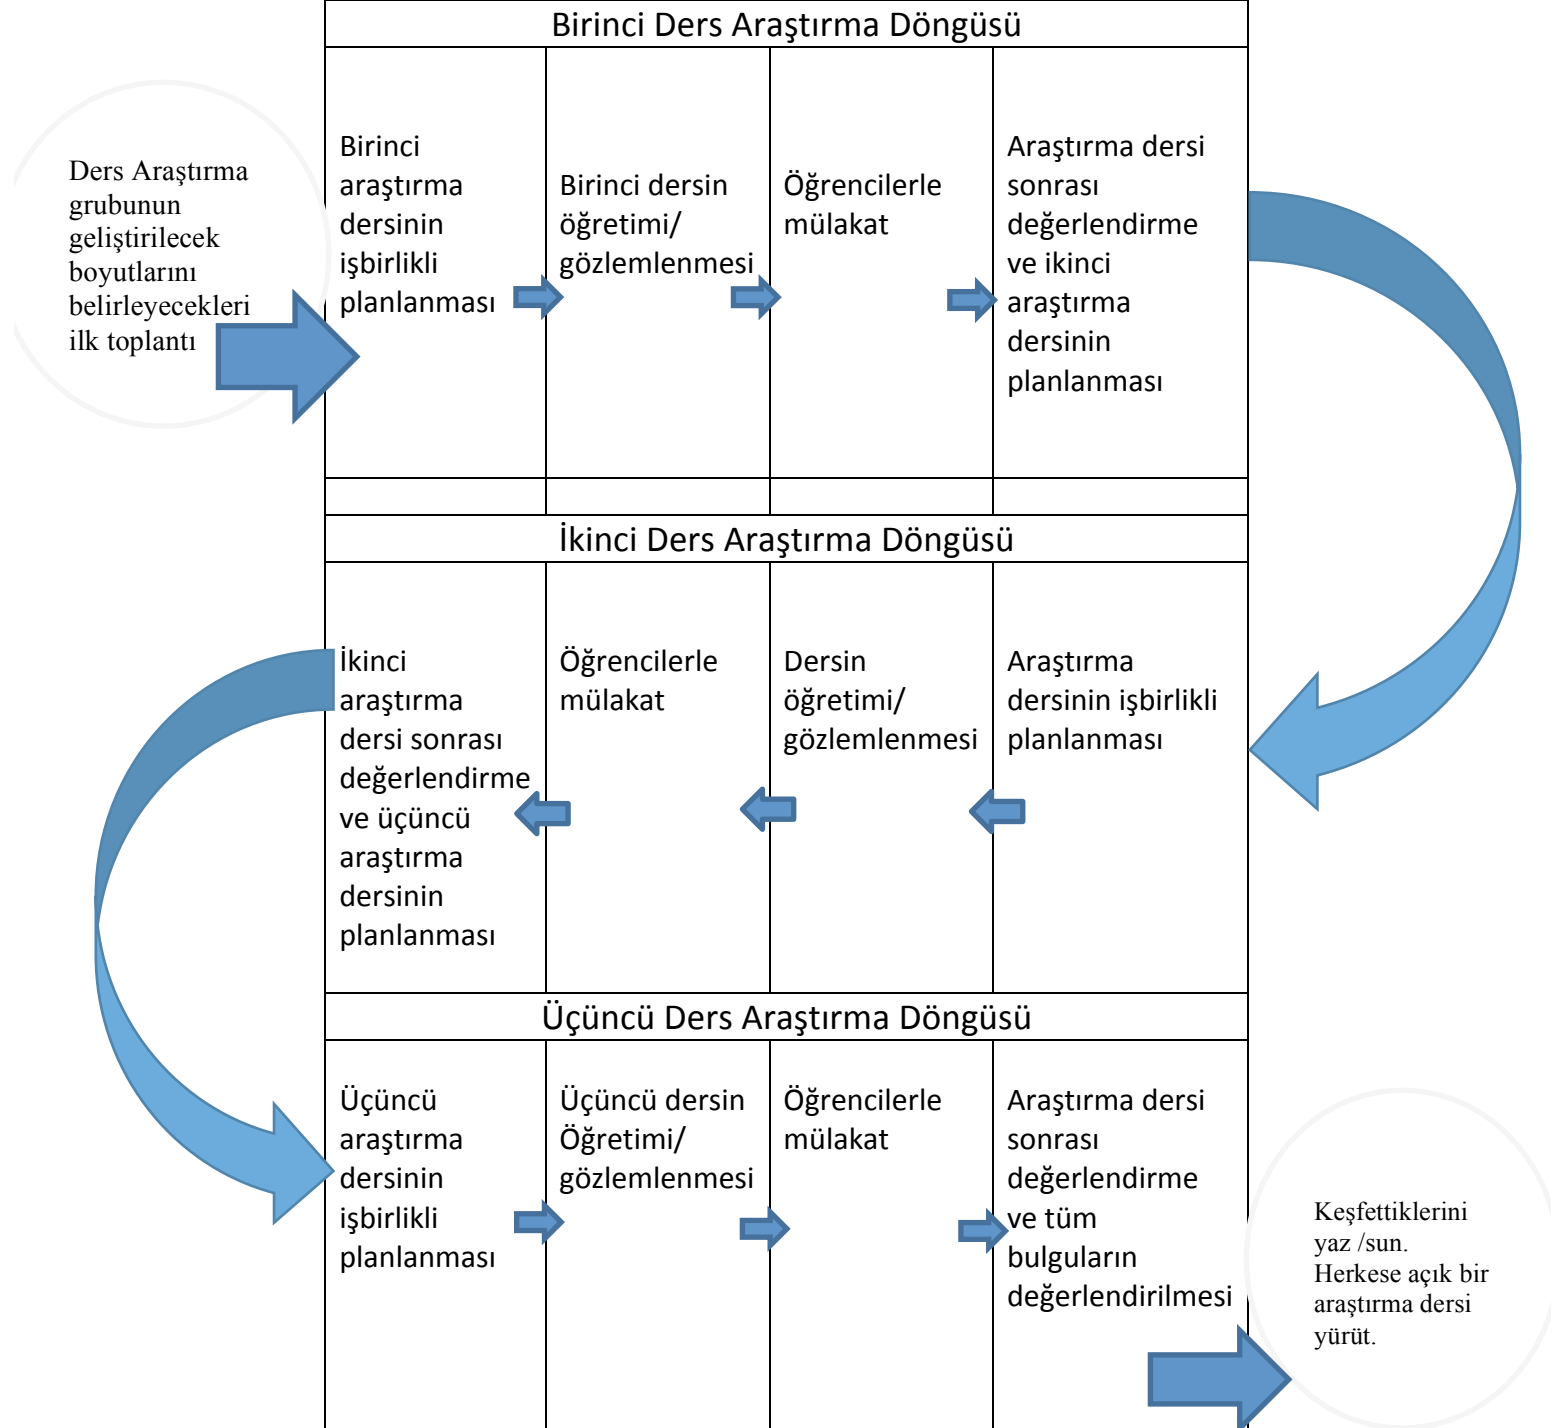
Ders Araştırma grubunun geliştirilecek boyutlarını belirleyecekleri ilk toplantı

| Birinci Ders Araştırma Döngüsü | | | |
|---|---|---|---|
| Birinci araştırma dersinin işbirlikli planlanması | Birinci dersin öğretimi/ gözlemlenmesi | Öğrencilerle mülakat | Araştırma dersi sonrası değerlendirme ve ikinci araştırma dersinin planlanması |
| | | | |

| İkinci Ders Araştırma Döngüsü | | | |
|---|---|---|---|
| İkinci araştırma dersi sonrası değerlendirme ve üçüncü araştırma dersinin planlanması | Öğrencilerle mülakat | Dersin öğretimi/ gözlemlenmesi | Araştırma dersinin işbirlikli planlanması |

| Üçüncü Ders Araştırma Döngüsü | | | |
|---|---|---|---|
| Üçüncü araştırma dersinin işbirlikli planlanması | Üçüncü dersin Öğretimi/ gözlemlenmesi | Öğrencilerle mülakat | Araştırma dersi sonrası değerlendirme ve tüm bulguların değerlendirilmesi |

Keşfettiklerini yaz /sun. Herkese açık bir araştırma dersi yürüt.